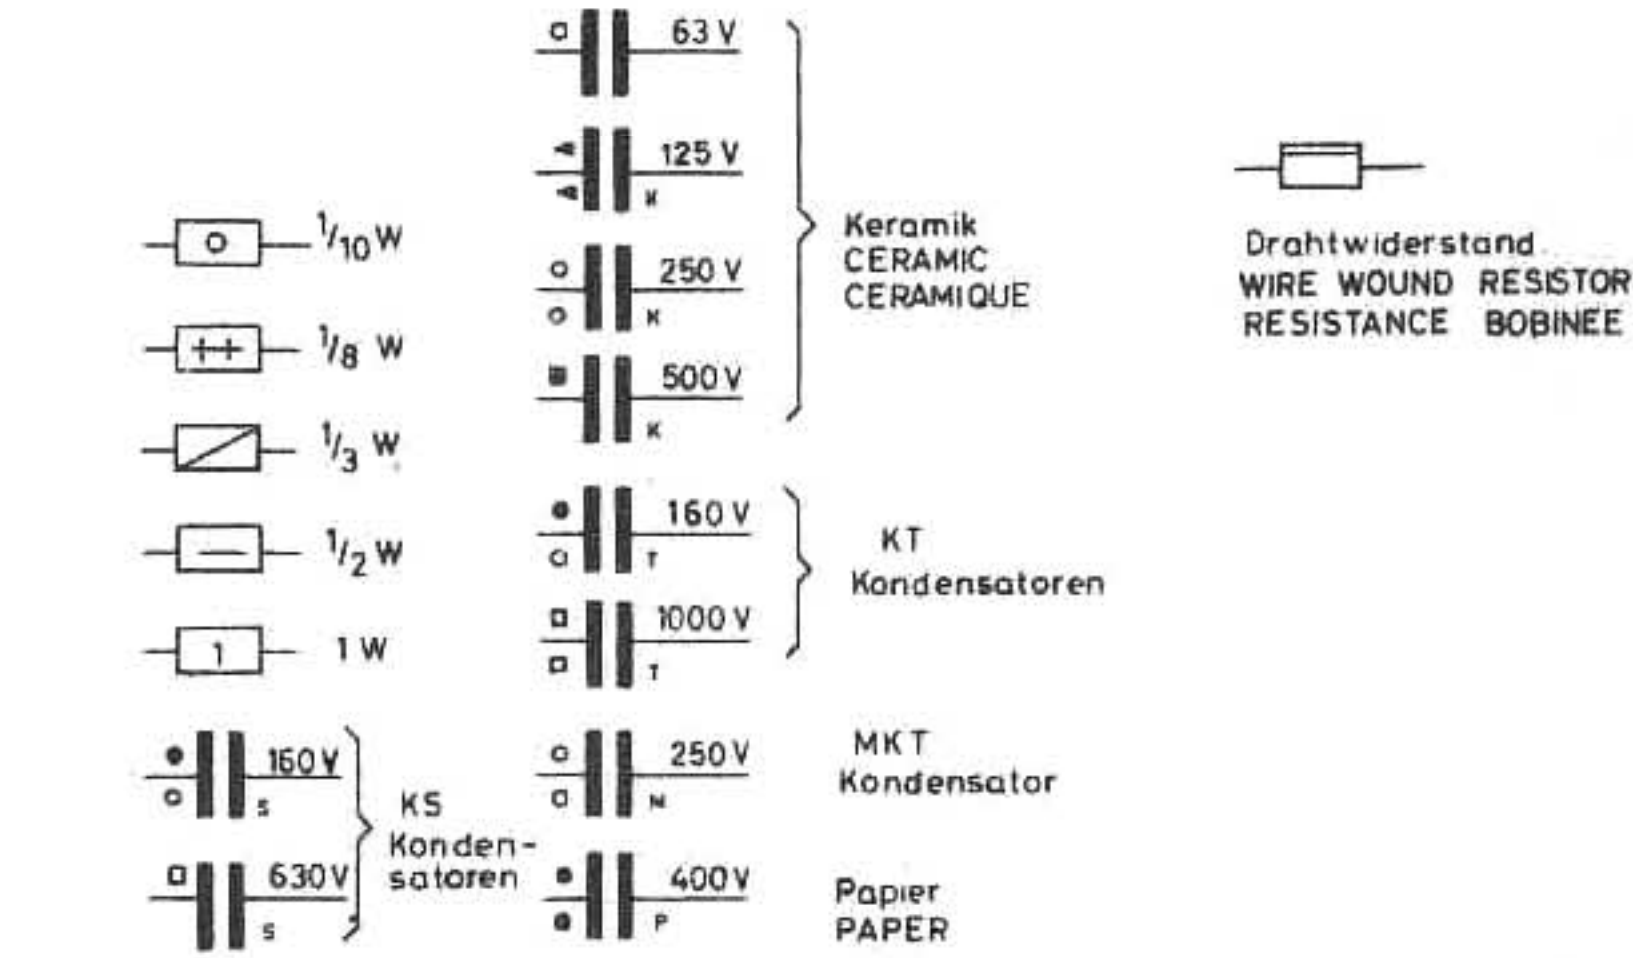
63 V

125 V
K

250 V
K

500 V
K

Keramik
CERAMIC
CERAMIQUE

Drahtwiderstand
WIRE WOUND RESISTOR
RESISTANCE BOBINEE

O $\frac{1}{10}$ W

++ $\frac{1}{8}$ W

$\frac{1}{3}$ W

$\frac{1}{2}$ W

1 1 W

160 V
T

1000 V
T

KT
Kondensatoren

160 V
S

630 V
S

KS
Konden-
satoren

250 V
M

MKT
Kondensator

400 V
P

Papier
PAPER